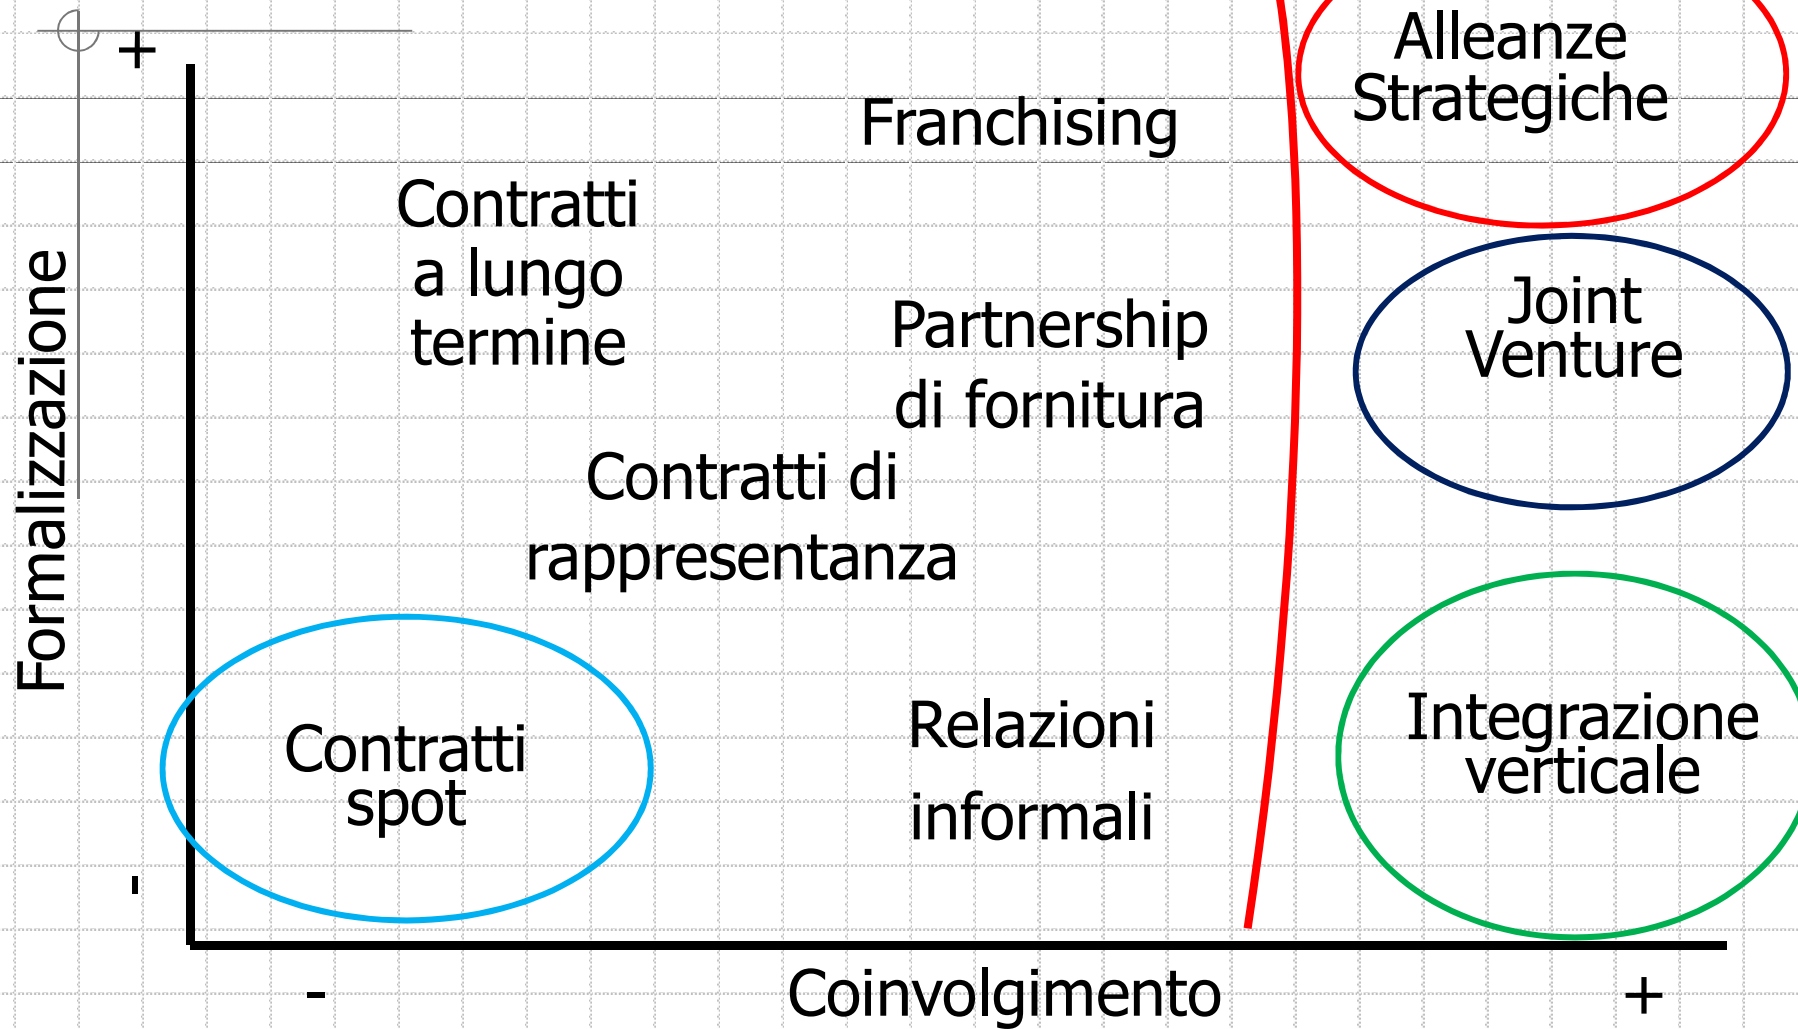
+

Formalizzazione

-

Alleanze Strategiche

Franchising

Contratti a lungo termine

Partnership di fornitura

Joint Venture

Contratti di rappresentanza

Contratti spot

Relazioni informali

Integrazione verticale

-

Coinvolgimento

+